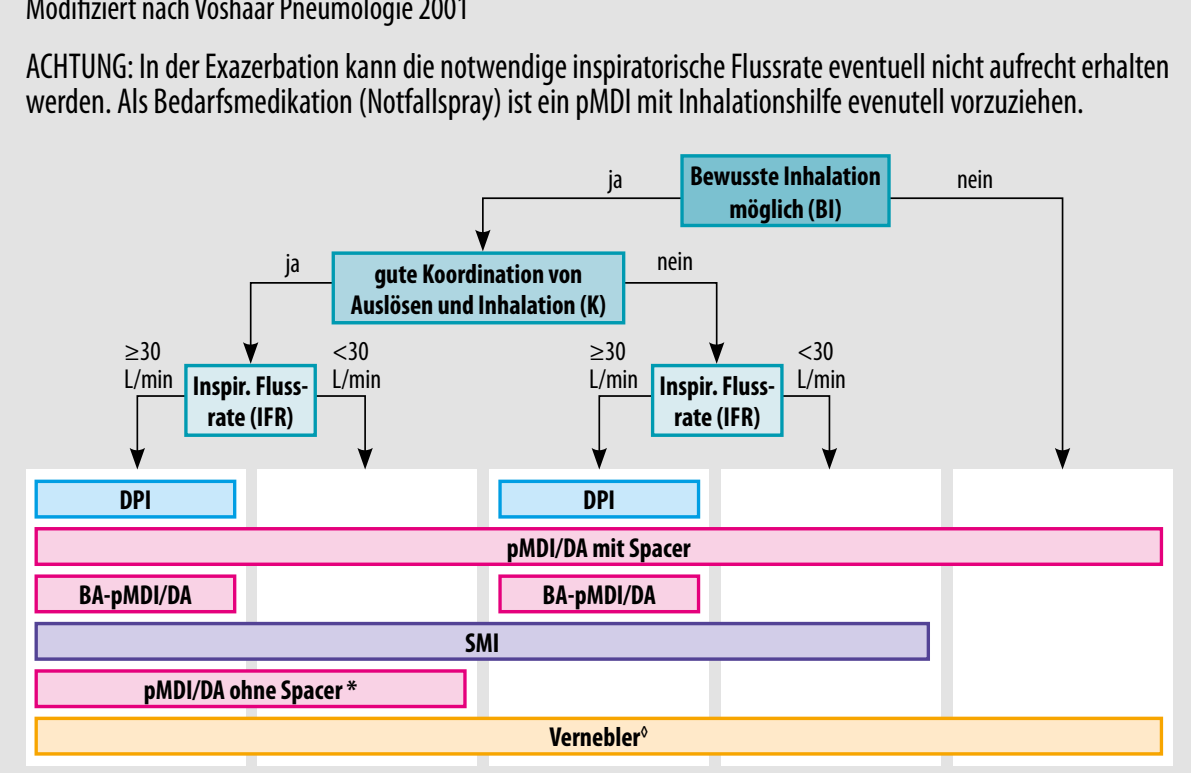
Modifiziert nach Voshaar Pneumologie 2001

ACHTUNG: In der Exazerbation kann die notwendige inspiratorische Flussrate eventuell nicht aufrecht erhalten werden. Als Bedarfsmedikation (Notfallspray) ist ein pMDI mit Inhalationshilfe evenutell vorzuziehen.

ja

Bewusste Inhalation möglich (BI)

nein

ja

gute Koordination von Auslösen und Inhalation (K)

nein

≥30 L/min

Inspir. Flussrate (IFR)

<30 L/min

≥30 L/min

Inspir. Flussrate (IFR)

<30 L/min

DPI

DPI

pMDI/DA mit Spacer

BA-pMDI/DA

BA-pMDI/DA

SMI

pMDI/DA ohne Spacer *

Vernebler$^{\Diamond}$